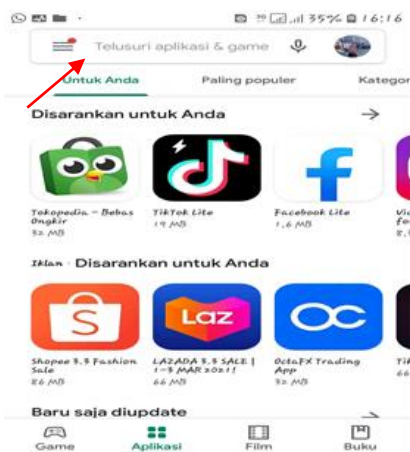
35% 16:16

Telusuri aplikasi & game

Untuk Anda
Paling populer
Kategor

Disarankan untuk Anda

Tokopedia - Bebas Ongkir
32 MB

TikTok Lite
19 MB

Facebook Lite
1,6 MB

Iklan · Disarankan untuk Anda

LAZ

Shopee 3.3 Fashion Sale
86 MB

LAZADA 3.3 SALE | 4 MAR 2021!
66 MB

OctaFX Trading App
32 MB

Baru saja diupdate

Game
Aplikasi
Film
Buku